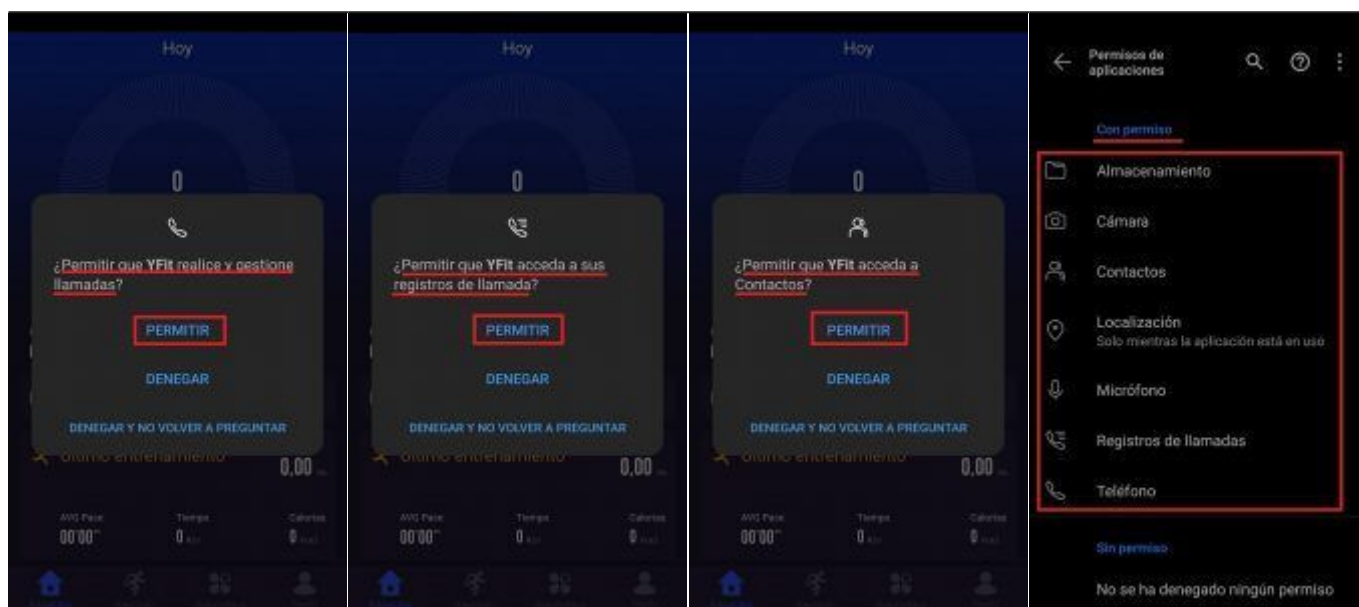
Hoy

0

¿Permitir que YFit realice y gestione llamadas?

PERMITIR

DENEGAR

DENEGAR Y NO VOLVER A PREGUNTAR

Último entrenamiento 0,00

AVG Pace 00'00'' Tiempo 0 Calorías 0

Hoy

0

¿Permitir que YFit acceda a sus registros de llamada?

PERMITIR

DENEGAR

DENEGAR Y NO VOLVER A PREGUNTAR

Último entrenamiento 0,00

AVG Pace 00'00'' Tiempo 0 Calorías 0

Hoy

0

¿Permitir que YFit acceda a Contactos?

PERMITIR

DENEGAR

DENEGAR Y NO VOLVER A PREGUNTAR

Último entrenamiento 0,00

AVG Pace 00'00'' Tiempo 0 Calorías 0

Permisos de aplicaciones

Con permiso

Almacenamiento

Cámara

Contactos

Localización
Solo mientras la aplicación está en uso

Micrófono

Registros de llamadas

Teléfono

Sin permiso

No se ha denegado ningún permiso